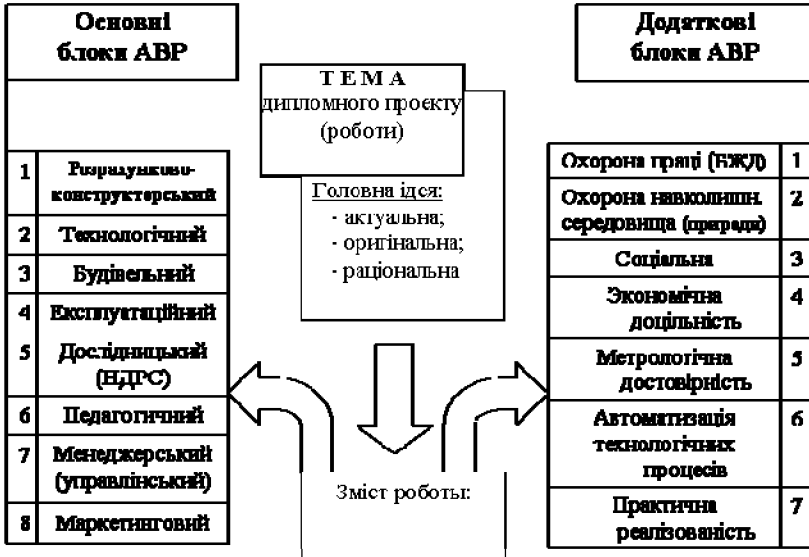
Основні блоки АВР

ТЕМА дипломного проекту (роботи)

Головна ідея:
- актуальна;
- оригінальна;
- раціональна

Додаткові блоки АВР

| 1 | Розрахунково-конструкторський |
|---|---|
| 2 | Технологічний |
| 3 | Будівельний |
| 4 | Експлуатаційний |
| 5 | Дослідницький (НДРС) |
| 6 | Педагогічний |
| 7 | Менеджерський (управлінський) |
| 8 | Маркетинговий |

| Охорона праці (БЖД) | 1 |
|---|---|
| Охорона навколишн. середовища (природи) | 2 |
| Соціальна | 3 |
| Економічна доцільність | 4 |
| Метрологічна достовірність | 5 |
| Автоматизація технологічних процесів | 6 |
| Практична реалізованість | 7 |

Зміст роботи: